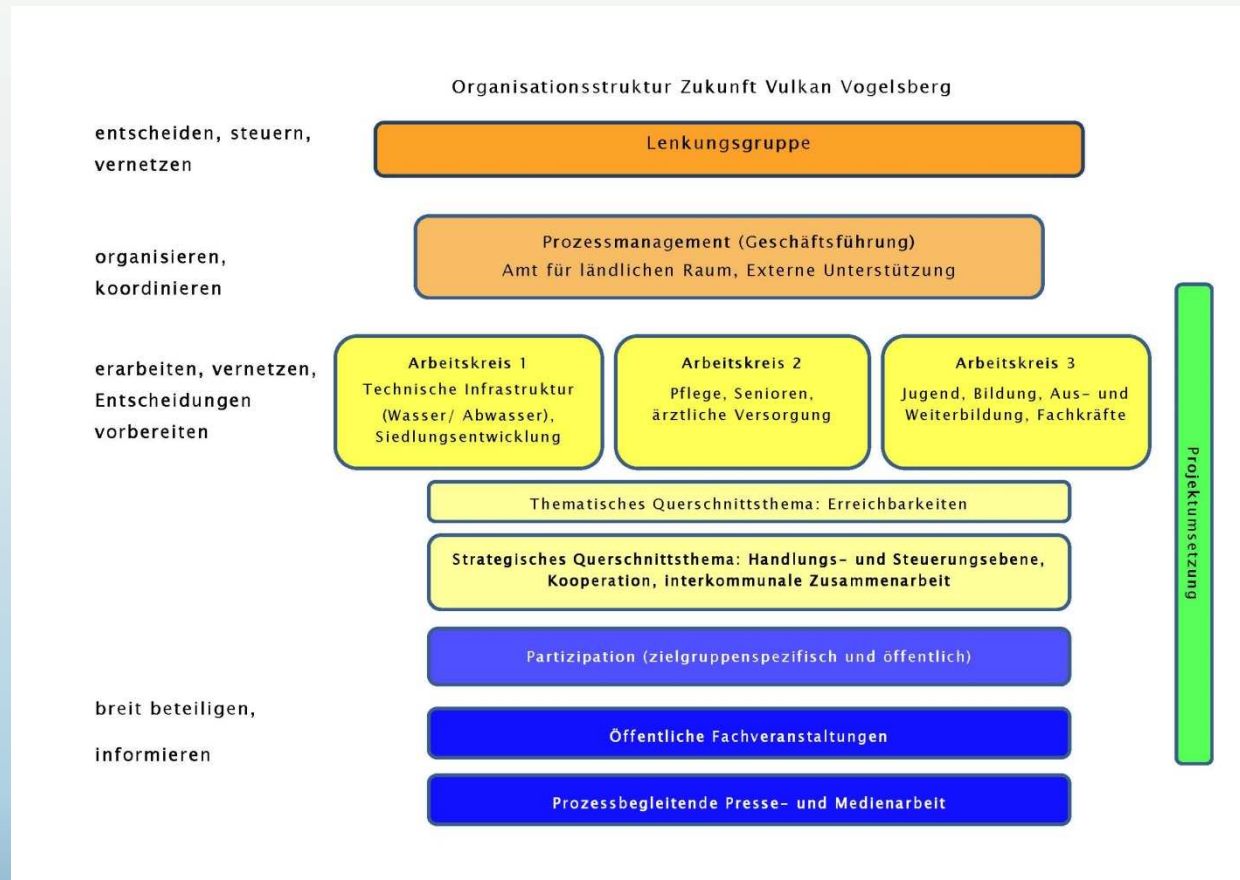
Organisationsstruktur Zukunft Vulkan Vogelsberg

entscheiden, steuern, vernetzen

Lenkungsgruppe

organisieren, koordinieren

Prozessmanagement (Geschäftsführung)
Amt für ländlichen Raum, Externe Unterstützung

erarbeiten, vernetzen, Entscheidungen vorbereiten

Arbeitskreis 1
Technische Infrastruktur (Wasser/ Abwasser), Siedlungsentwicklung

Arbeitskreis 2
Pflege, Senioren, ärztliche Versorgung

Arbeitskreis 3
Jugend, Bildung, Aus- und Weiterbildung, Fachkräfte

Thematisches Querschnittsthema: Erreichbarkeiten

Strategisches Querschnittsthema: Handlungs- und Steuerungsebene, Kooperation, interkommunale Zusammenarbeit

Partizipation (zielgruppenspezifisch und öffentlich)

breit beteiligen,

informieren

Öffentliche Fachveranstaltungen

Prozessbegleitende Presse- und Medienarbeit

Projektumsetzung